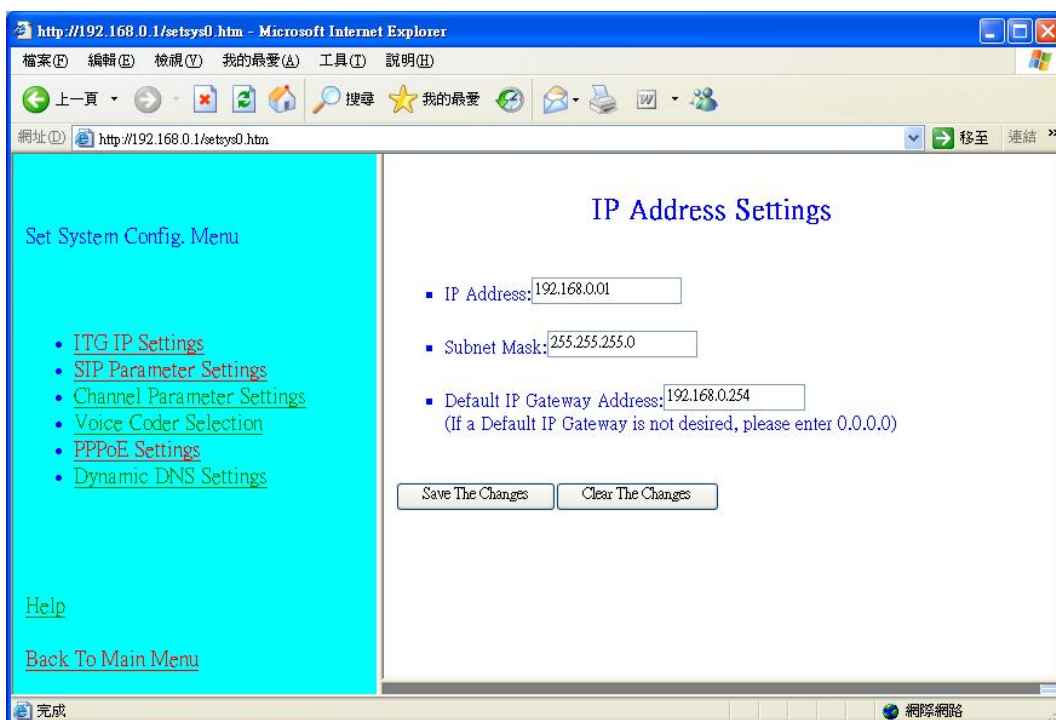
http://192.168.0.1/setsys0.htm - Microsoft Internet Explorer

檔案(F) 編輯(E) 檢視(V) 我的最愛(A) 工具(T) 說明(H)

上一頁 搜尋 我的最愛

網址(D) http://192.168.0.1/setsys0.htm 移至 連結

Set System Config. Menu

- ITG IP Settings
- SIP Parameter Settings
- Channel Parameter Settings
- Voice Coder Selection
- PPPoE Settings
- Dynamic DNS Settings

Help

Back To Main Menu

IP Address Settings

- IP Address: 192.168.0.01
- Subnet Mask: 255.255.255.0
- Default IP Gateway Address: 192.168.0.254
(If a Default IP Gateway is not desired, please enter 0.0.0.0)

Save The Changes Clear The Changes

完成 網際網路